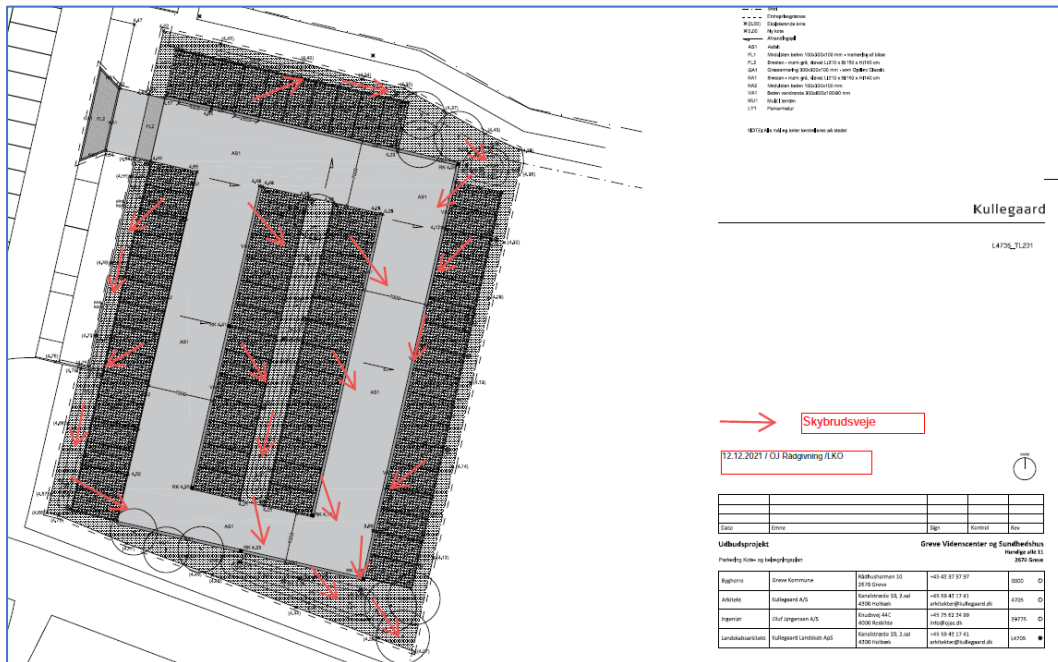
Skel
Entreprisegrænse
(5,00) Eksisterende kote
0,00 Ny kote
Afvandingsfall

AS1 Asfalt
FL1 Vedbstøen beton 100x300x100 mm + markering af bibæ
FL2 Brosten – mam grå, 4stel L210 x B110 x H140 cm
GA1 Græsarmering 300x300x100 mm – sten Optiber Obedic
KA1 Brosten – mam grå, 4stel L210 x B110 x H140 cm
KA2 Vedbstøen beton 100x300x100 mm
VA1 Beton vandrende 300x600x100/400 mm
MU1 Mulj i bunden
LY1 Parkarmatur

BEMÆRK: Alle mål og koter kontrolleres på stedet

AS1
AS1
AS1
AS1
AS1
AS1
AS1
FL2

Kullegaard

L4706_TL231

Skybrudsveje

12.12.2021 / OJ Rådgivning /LKO

| Dato | Emne | Sign | Kontrol | Rev |
|---|---|---|---|---|

Udbudsprojekt
Greve Videnscenter og Sundhedshus
Hundige allé 11
2670 Greve
Parkering Kote- og belægningsplan

| Bygherre | Greve Kommune | Rådhusholmen 10 2670 Greve | +45 43 97 97 97 | 0000 |
|---|---|---|---|---|
| Arkitekt | Kullegaard A/S | Kanalstræde 10, 2.sal 4300 Holbæk | +45 59 47 17 41 arkitekter@kullegaard.dk | 4705 |
| Ingeniør | Oluf Jørgensen A/S | Knudsvej 44C 4000 Roskilde | +45 75 62 24 89 info@ojas.dk | 39775 |
| Landskabsarkitekt | Kullegaard Landskab ApS | Kanalstræde 10, 2.sal 4300 Holbæk | +45 59 47 17 41 arkitekter@kullegaard.dk | L4705 |